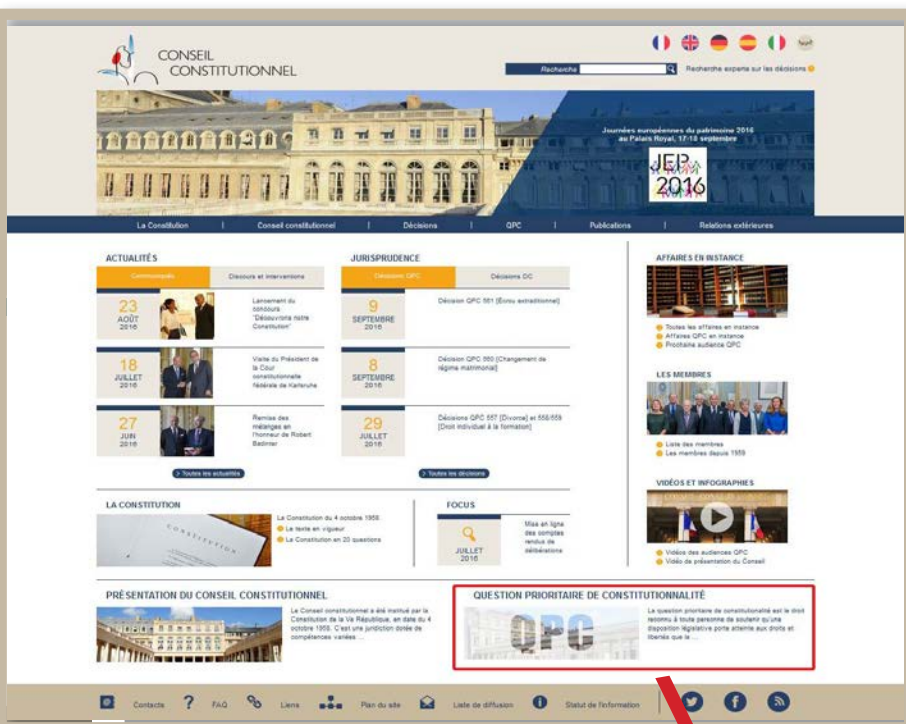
CONSEIL CONSTITUTIONNEL

Recherche

Recherche experte sur les décisions

Journées européennes du patrimoine 2016 au Palais Royal, 17/18 septembre

JEP 2016

La Constitution | Conseil constitutionnel | Décisions | QPC | Publications | Relations extérieures

ACTUALITÉS

Communiqués | Discours et interventions

23 AOÛT 2016 Lancement du concours "Découvrons notre Constitution"

18 JUILLET 2016 Visite du Président de la Cour constitutionnelle fédérale de Karlsruhe

27 JUIN 2016 Remise des mélanges en l'honneur de Robert Badinter

> Toutes les actualités

JURISPRUDENCE

Décisions QPC | Décisions DC

9 SEPTEMBRE 2016 Décision QPC 561 [Écrou extraditionnel]

8 SEPTEMBRE 2016 Décision QPC 560 [Changement de régime matrimonial]

29 JUILLET 2016 Décisions QPC 557 [Divorce] et 558/559 [Droit individuel à la formation]

> Toutes les décisions

AFFAIRES EN INSTANCE

Toutes les affaires en instance
Affaires QPC en instance
Prochaine audience QPC

LES MEMBRES

Liste des membres
Les membres depuis 1959

VIDÉOS ET INFOGRAPHIES

Vidéos des audiences QPC
Vidéo de présentation du Conseil

LA CONSTITUTION

La Constitution du 4 octobre 1958
Le texte en vigueur
La Constitution en 20 questions

FOCUS

JUILLET 2016 Mise en ligne des comptes rendus de délibérations

PRÉSENTATION DU CONSEIL CONSTITUTIONNEL

Le Conseil constitutionnel a été institué par la Constitution de la Ve République, en date du 4 octobre 1958. C'est une juridiction dotée de compétences variées ...

QUESTION PRIORITAIRE DE CONSTITUTIONNALITÉ

QPC

La question prioritaire de constitutionnalité est le droit reconnu à toute personne de soutenir qu'une disposition législative porte atteinte aux droits et libertés que la ...

Contacts | FAQ | Liens | Plan du site | Liste de diffusion | Statut de l'information